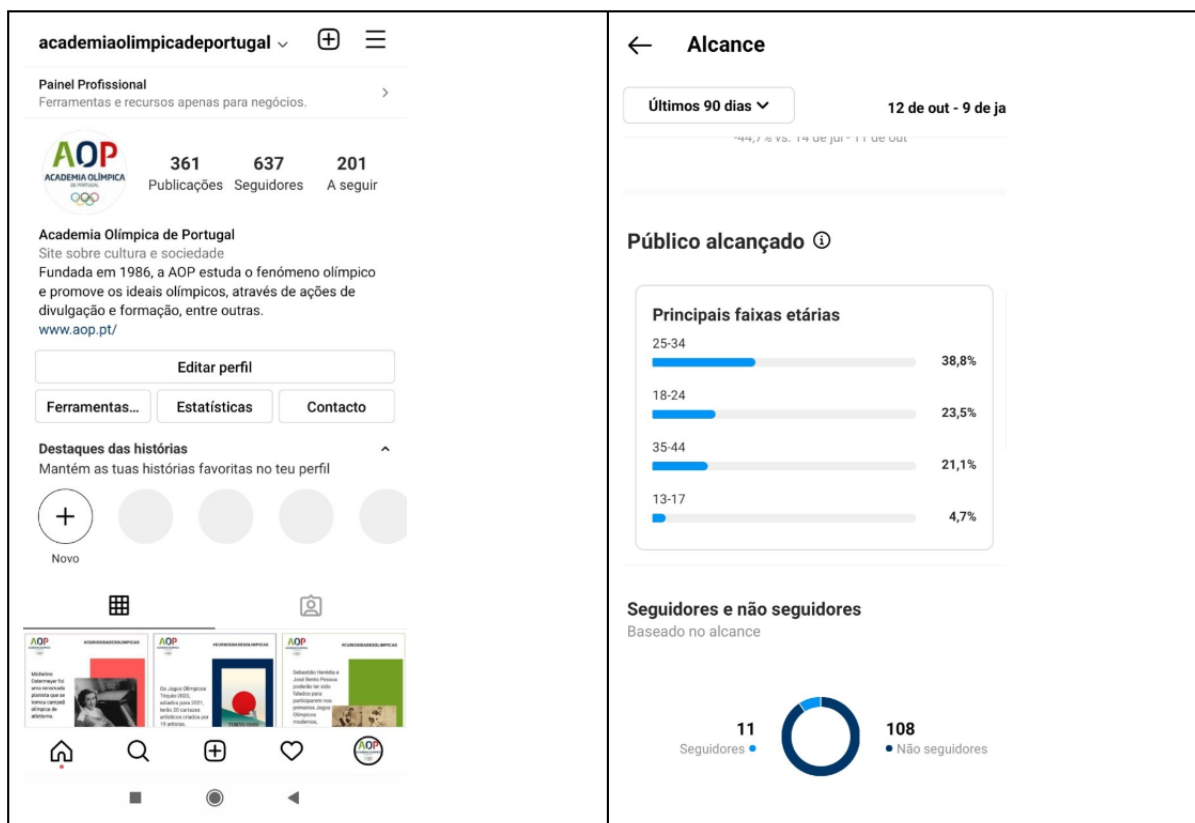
academiaolimpicadeportugal

Painel Profissional
Ferramentas e recursos apenas para negócios.

AOP
ACADEMIA OLÍMPICA DE PORTUGAL

361 Publicações
637 Seguidores
201 A seguir

Academia Olímpica de Portugal
Site sobre cultura e sociedade
Fundada em 1986, a AOP estuda o fenómeno olímpico e promove os ideais olímpicos, através de ações de divulgação e formação, entre outras.
www.aop.pt/

Editar perfil

Ferramentas...
Estatísticas
Contacto

Destaques das histórias
Mantém as tuas histórias favoritas no teu perfil

Novo

AOP #CURIOSIDADESOLÍMPICAS
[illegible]

AOP #CURIOSIDADESOLÍMPICAS
Os Jogos Olímpicos Tóquio 2020, adiados para 2021, terão 20 cartazes artísticos criados por 19 artistas.

AOP #CURIOSIDADESOLÍMPICAS
Sebastião Herédia e José Bento Pessoa poderão ter sido falados para participarem nos primeiros Jogos Olímpicos modernos.

AOP

Alcance

Últimos 90 dias
12 de out - 9 de ja

-44,7% vs. 14 de jul - 11 de out

Público alcançado

Principais faixas etárias
25-34 38,8%
18-24 23,5%
35-44 21,1%
13-17 4,7%

Seguidores e não seguidores
Baseado no alcance

11
Seguidores

108
Não seguidores